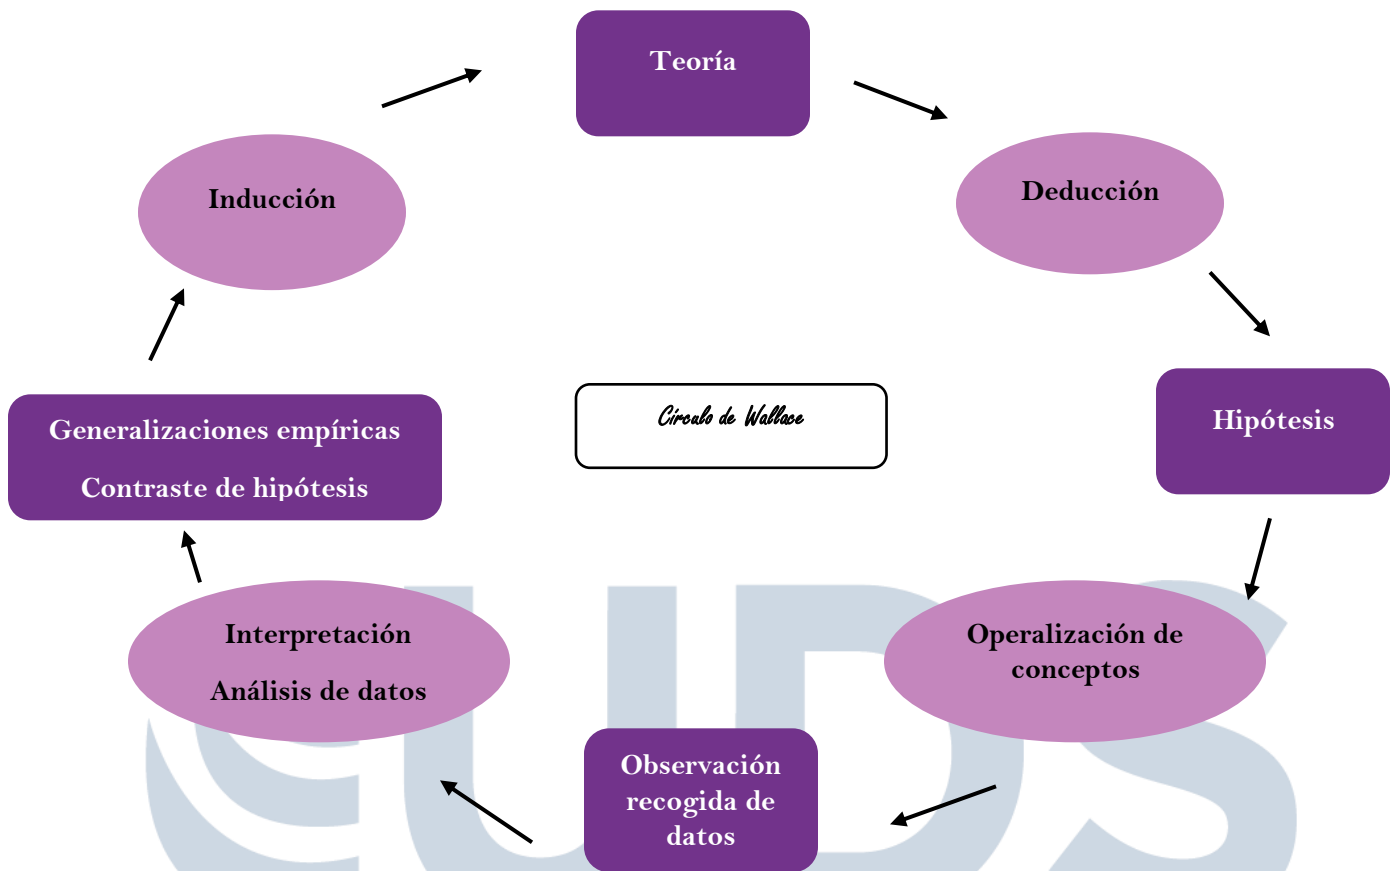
Teoría

Deducción

Hipótesis

Operalización de conceptos

Observación recogida de datos

Interpretación

Análisis de datos

Generalizaciones empíricas

Contraste de hipótesis

Inducción

Círculo de Wallace

UDS